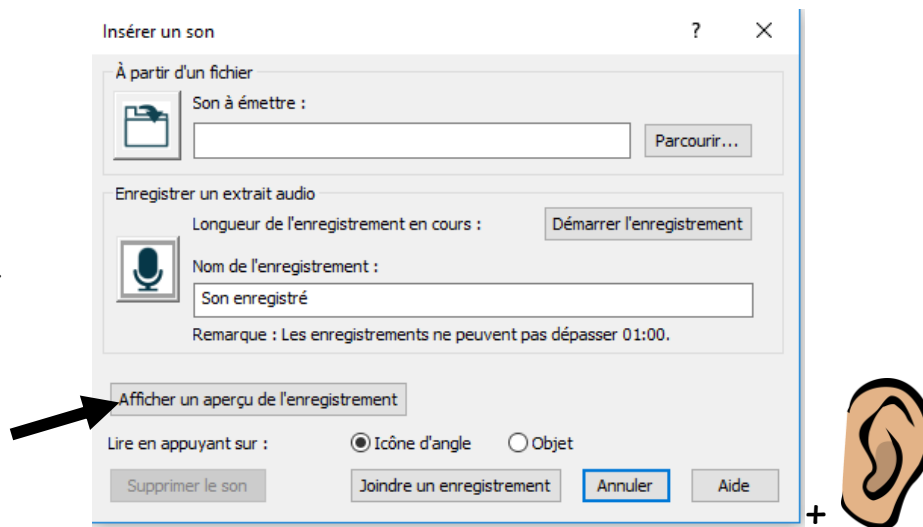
Insérer un son

?

X

À partir d'un fichier

Son à émettre :

Parcourir...

Enregistrer un extrait audio

Longueur de l'enregistrement en cours :

Démarrer l'enregistrement

Nom de l'enregistrement :

Son enregistré

Remarque : Les enregistrements ne peuvent pas dépasser 01:00.

Afficher un aperçu de l'enregistrement

Lire en appuyant sur :

Icône d'angle

Objet

Supprimer le son

Joindre un enregistrement

Annuler

Aide

+